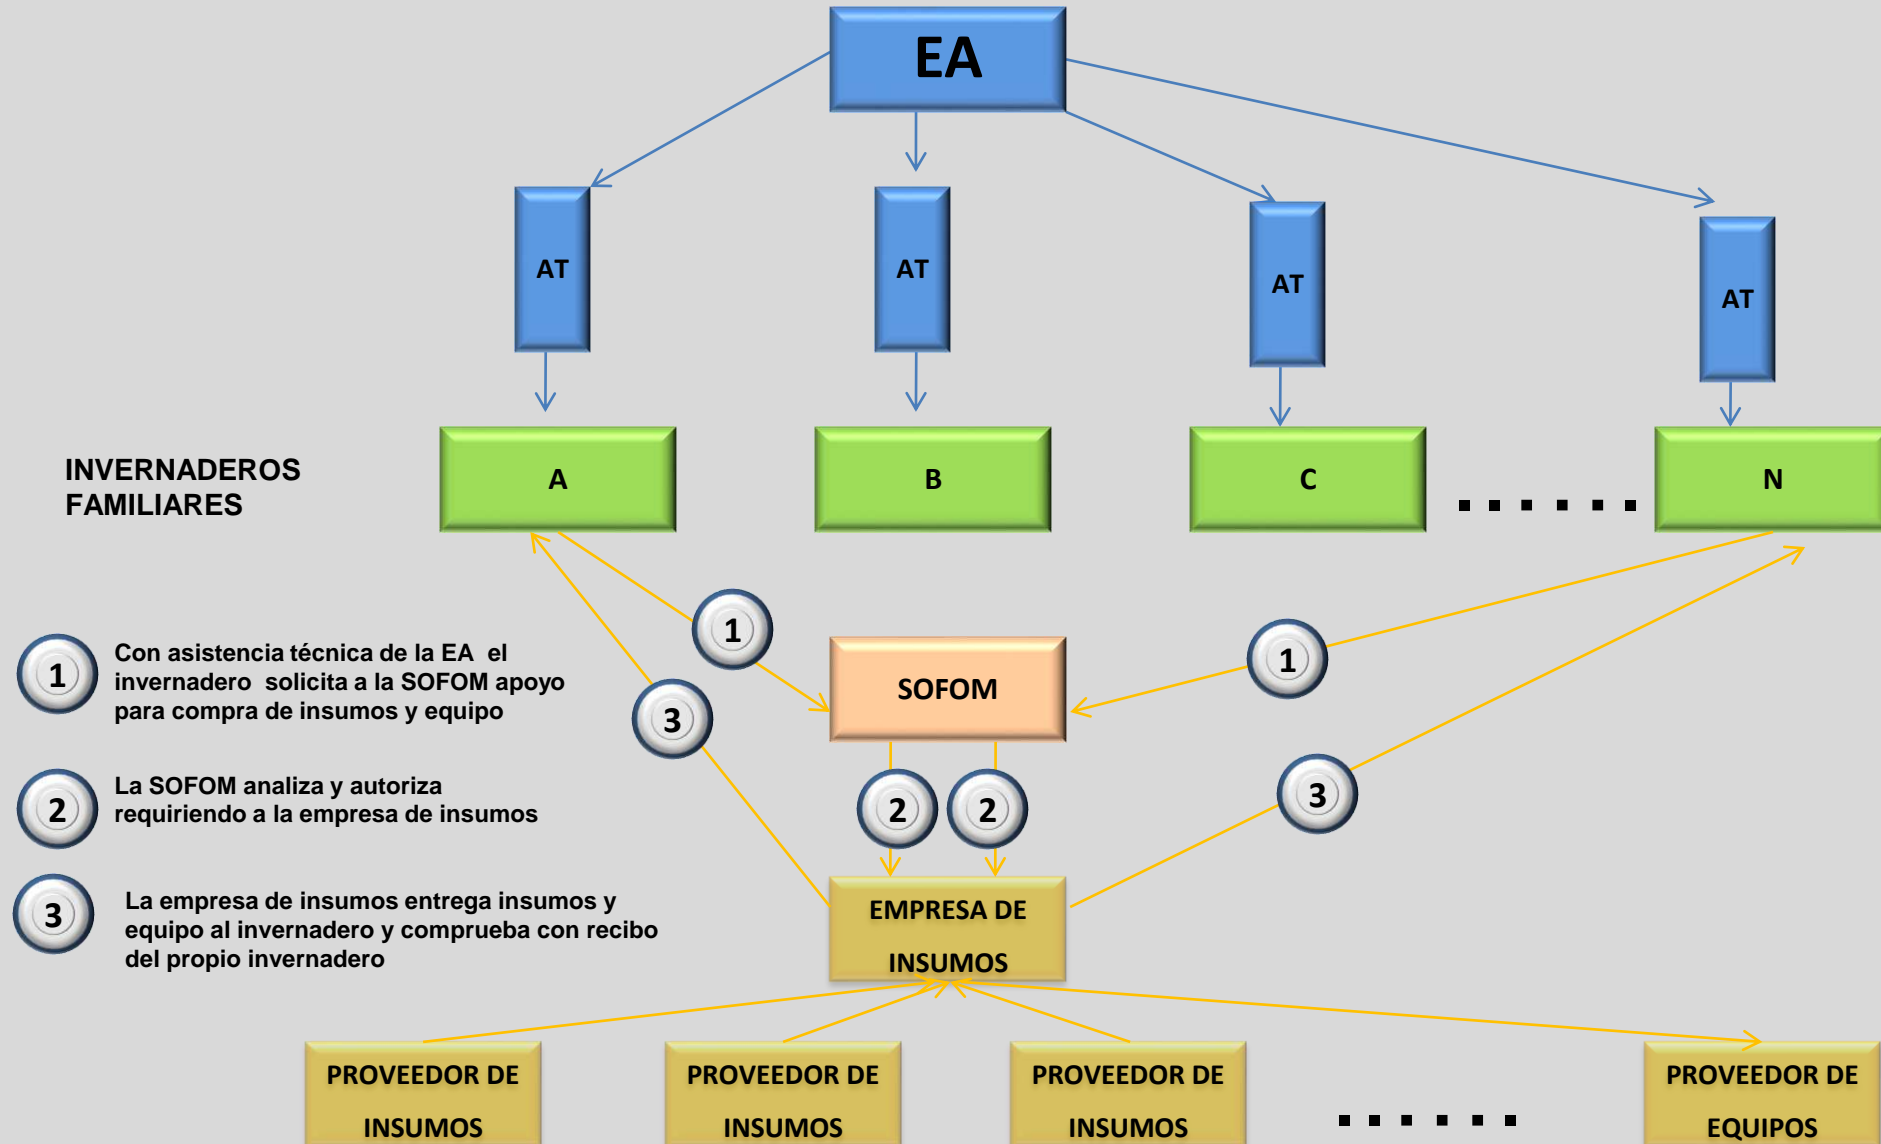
EA

AT

AT

AT

AT

INVERNADEROS FAMILIARES

A

B

C

N

1

SOFOM

1

3

1

Con asistencia técnica de la EA el invernadero solicita a la SOFOM apoyo para compra de insumos y equipo

2

2

3

2

La SOFOM analiza y autoriza requiriendo a la empresa de insumos

3

La empresa de insumos entrega insumos y equipo al invernadero y comprueba con recibo del propio invernadero

EMPRESA DE INSUMOS

PROVEEDOR DE INSUMOS

PROVEEDOR DE INSUMOS

PROVEEDOR DE INSUMOS

PROVEEDOR DE EQUIPOS